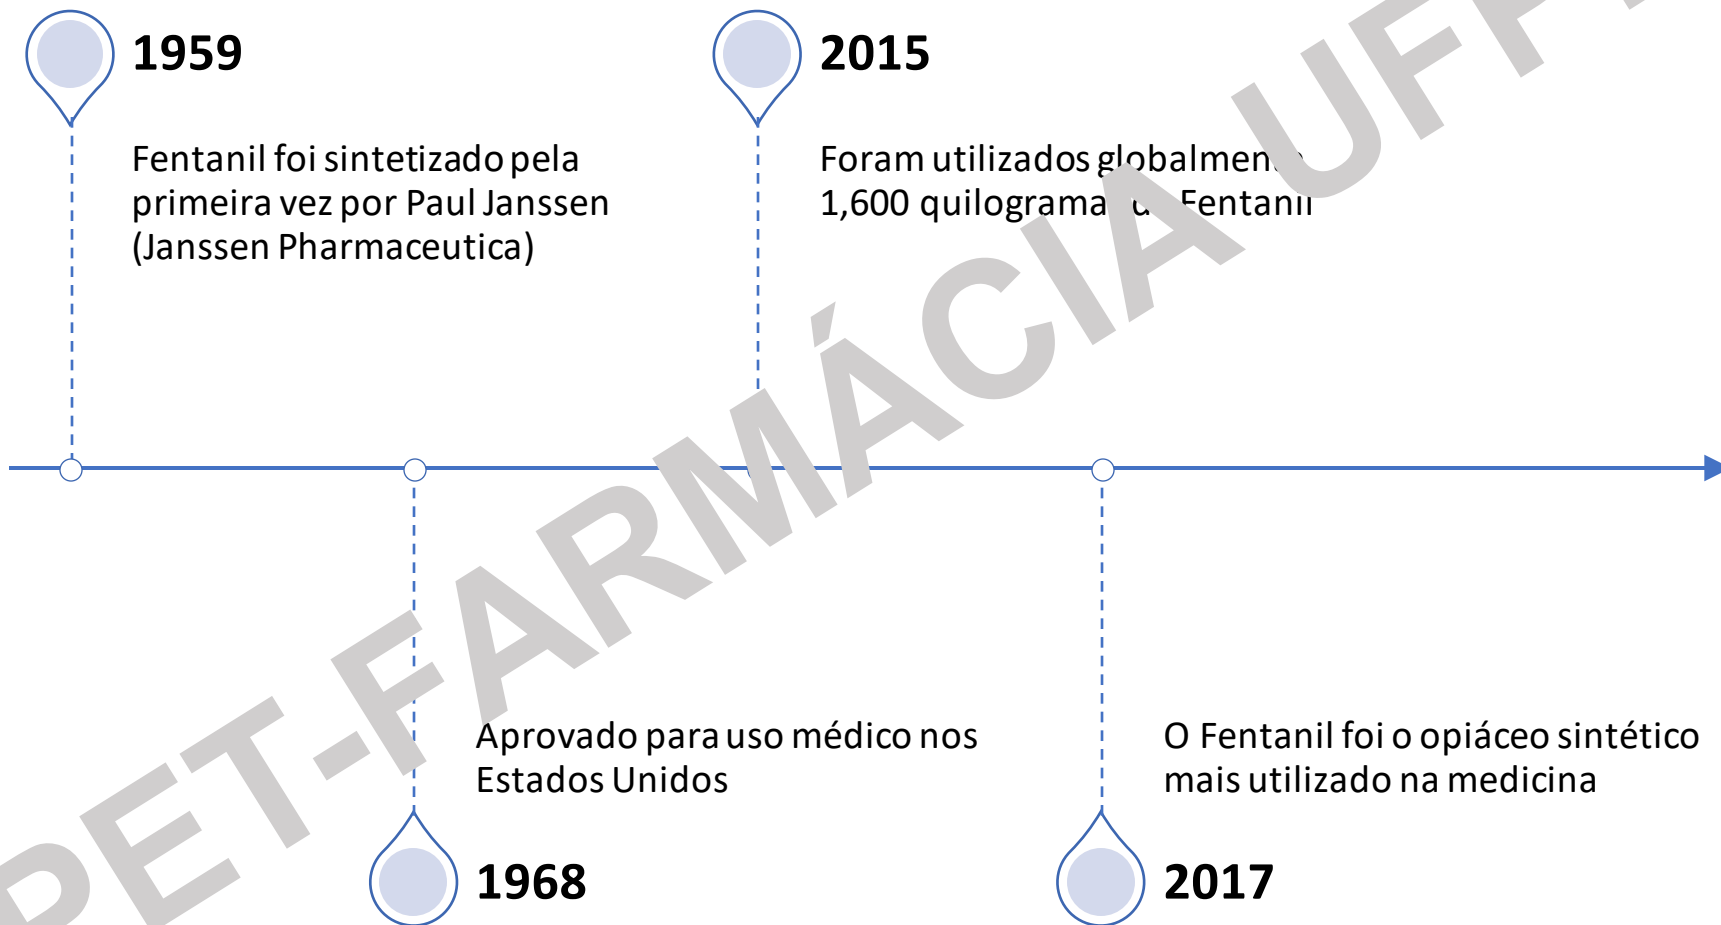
1959

Fentanil foi sintetizado pela primeira vez por Paul Janssen (Janssen Pharmaceutica)

2015

Foram utilizados globalmen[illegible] 1,600 quilograma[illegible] Fentanil

Aprovado para uso médico nos Estados Unidos

1968

O Fentanil foi o opiáceo sintético mais utilizado na medicina

2017

PET-FARMÁCIA UFF